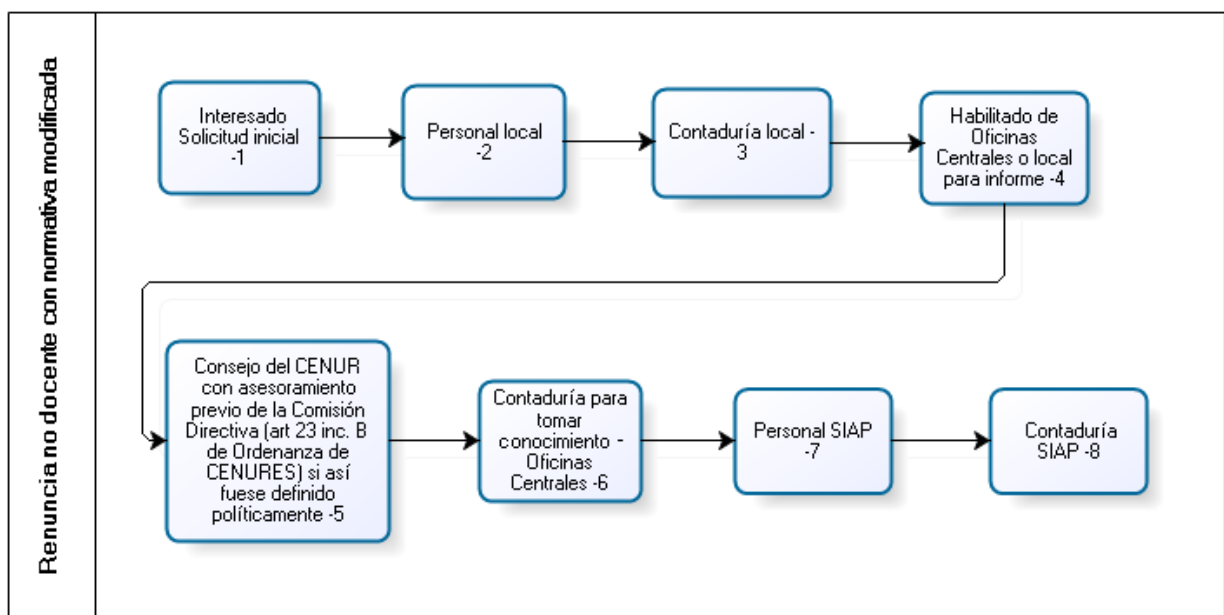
Renuncia no docente con normativa modificada

Interesado Solicitud inicial -1

Personal local -2

Contaduría local - 3

Habilitado de Oficinas Centrales o local para informe -4

Consejo del CENUR con asesoramiento previo de la Comisión Directiva (art 23 inc. B de Ordenanza de CENURES) si así fuese definido políticamente -5

Contaduría para tomar conocimiento - Oficinas Centrales -6

Personal SIAP -7

Contaduría SIAP -8